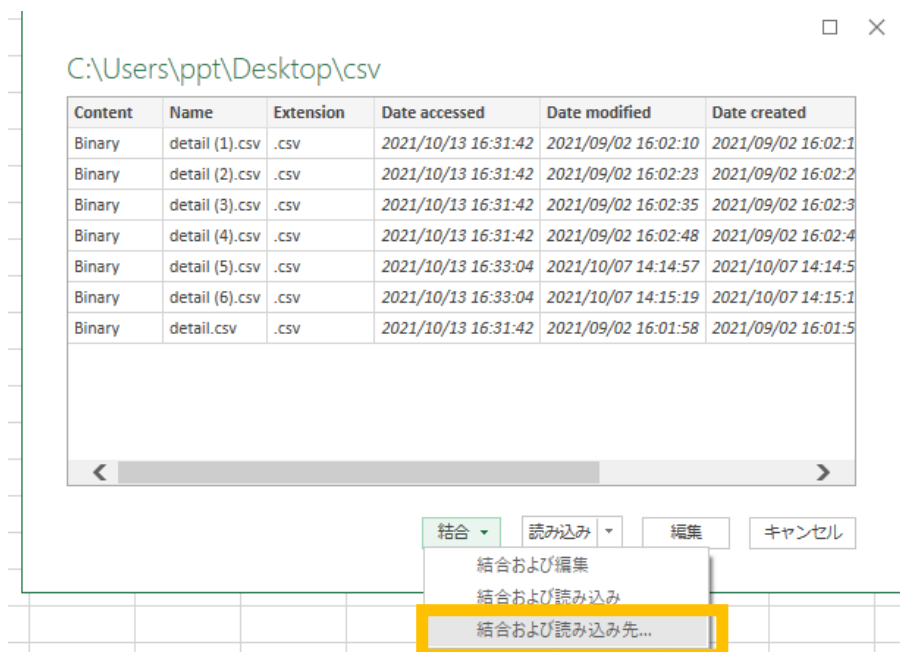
C:\Users\ppt\Desktop\csv

| Content | Name | Extension | Date accessed | Date modified | Date created |
|---|---|---|---|---|---|
| Binary | detail (1).csv | .csv | 2021/10/13 16:31:42 | 2021/09/02 16:02:10 | 2021/09/02 16:02:1 |
| Binary | detail (2).csv | .csv | 2021/10/13 16:31:42 | 2021/09/02 16:02:23 | 2021/09/02 16:02:2 |
| Binary | detail (3).csv | .csv | 2021/10/13 16:31:42 | 2021/09/02 16:02:35 | 2021/09/02 16:02:3 |
| Binary | detail (4).csv | .csv | 2021/10/13 16:31:42 | 2021/09/02 16:02:48 | 2021/09/02 16:02:4 |
| Binary | detail (5).csv | .csv | 2021/10/13 16:33:04 | 2021/10/07 14:14:57 | 2021/10/07 14:14:5 |
| Binary | detail (6).csv | .csv | 2021/10/13 16:33:04 | 2021/10/07 14:15:19 | 2021/10/07 14:15:1 |
| Binary | detail.csv | .csv | 2021/10/13 16:31:42 | 2021/09/02 16:01:58 | 2021/09/02 16:01:5 |

結合 ▾ 読み込み ▾ 編集 キャンセル

結合および編集
結合および読み込み
結合および読み込み先...